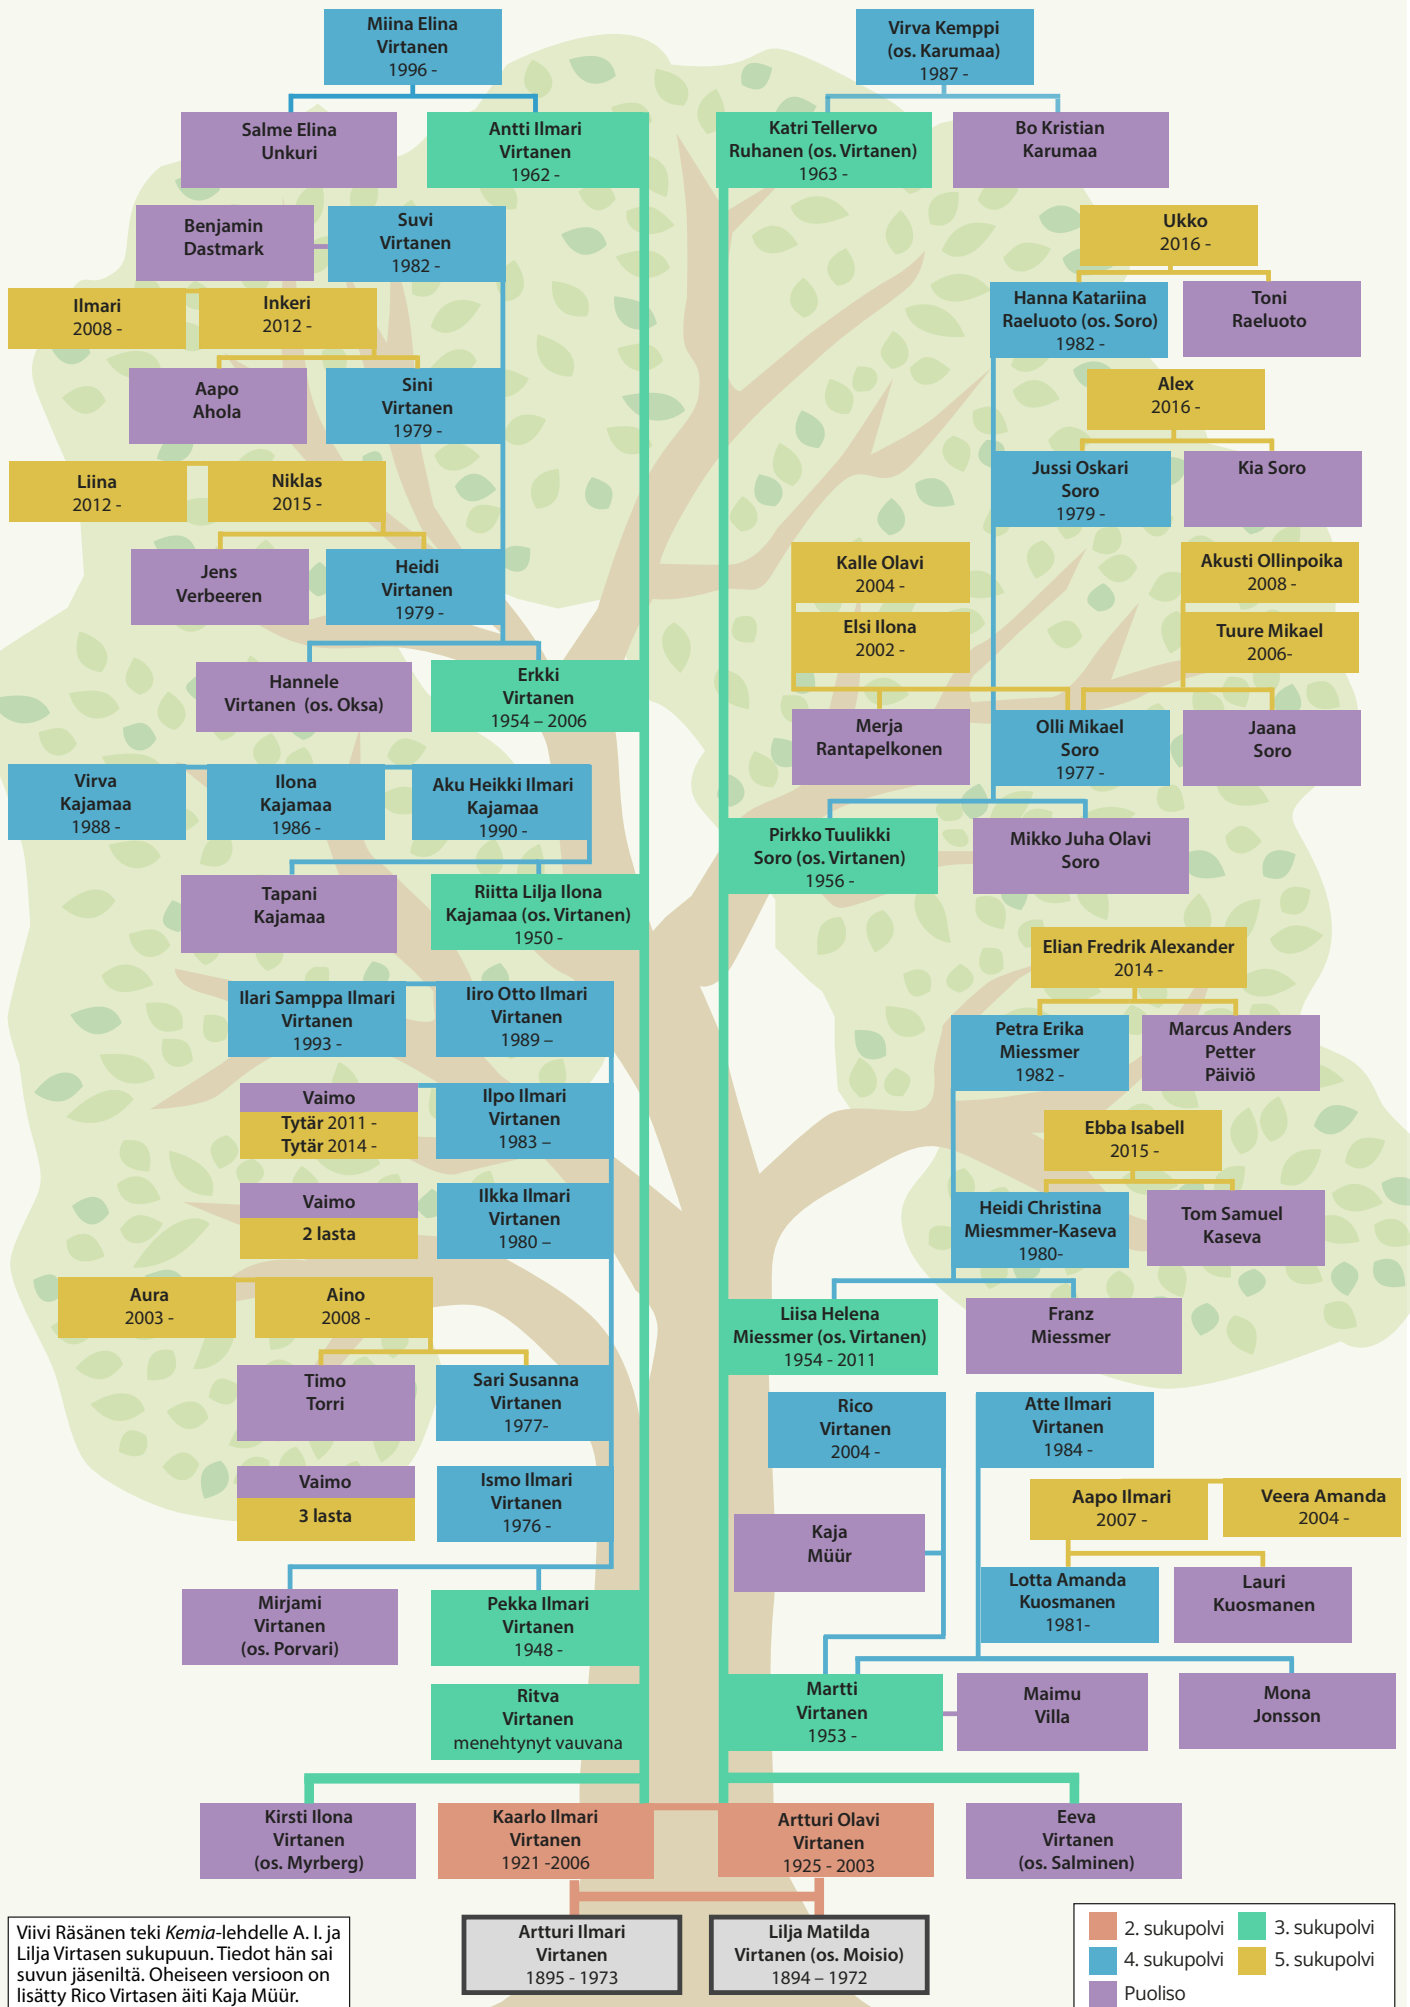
Miina Elina Virtanen 1996 -

Virva Kemppi (os. Karumaa) 1987 -

Salme Elina Unkuri

Antti Ilmari Virtanen 1962 -

Katri Tellervo Ruhanen (os. Virtanen) 1963 -

Bo Kristian Karumaa

Benjamin Dastmark

Suvi Virtanen 1982 -

Ukko 2016 -

Ilmari 2008 -

Inkeri 2012 -

Hanna Katariina Raeluoto (os. Soro) 1982 -

Toni Raeluoto

Aapo Ahola

Sini Virtanen 1979 -

Alex 2016 -

Liina 2012 -

Niklas 2015 -

Jussi Oskari Soro 1979 -

Kia Soro

Jens Verbeeren

Heidi Virtanen 1979 -

Kalle Olavi 2004 -

Akusti Ollinpoika 2008 -

Elsi Ilona 2002 -

Tuure Mikael 2006-

Hannele Virtanen (os. Oksa)

Erkki Virtanen 1954 – 2006

Merja Rantapelkonen

Olli Mikael Soro 1977 -

Jaana Soro

Virva Kajamaa 1988 -

Ilona Kajamaa 1986 -

Aku Heikki Ilmari Kajamaa 1990 -

Pirkko Tuulikki Soro (os. Virtanen) 1956 -

Mikko Juha Olavi Soro

Tapani Kajamaa

Riitta Lilja Ilona Kajamaa (os. Virtanen) 1950 -

Elian Fredrik Alexander 2014 -

Ilari Samppa Ilmari Virtanen 1993 -

Iiro Otto Ilmari Virtanen 1989 –

Petra Erika Miessmer 1982 -

Marcus Anders Petter Päiviö

Vaimo
Tytär 2011 -
Tytär 2014 -

Ilpo Ilmari Virtanen 1983 –

Ebba Isabell 2015 -

Vaimo
2 lasta

Ilkka Ilmari Virtanen 1980 –

Heidi Christina Miesmmer-Kaseva 1980-

Tom Samuel Kaseva

Aura 2003 -

Aino 2008 -

Liisa Helena Miessmer (os. Virtanen) 1954 - 2011

Franz Miessmer

Timo Torri

Sari Susanna Virtanen 1977-

Rico Virtanen 2004 -

Atte Ilmari Virtanen 1984 -

Vaimo
3 lasta

Ismo Ilmari Virtanen 1976 -

Aapo Ilmari 2007 -

Veera Amanda 2004 -

Kaja Müür

Lotta Amanda Kuosmanen 1981-

Lauri Kuosmanen

Mirjami Virtanen (os. Porvari)

Pekka Ilmari Virtanen 1948 -

Ritva Virtanen menehtynyt vauvana

Martti Virtanen 1953 -

Maimu Villa

Mona Jonsson

Kirsti Ilona Virtanen (os. Myrberg)

Kaarlo Ilmari Virtanen 1921 -2006

Artturi Olavi Virtanen 1925 - 2003

Eeva Virtanen (os. Salminen)

Viivi Räsänen teki *Kemia*-lehdelle A. I. ja Lilja Virtasen sukupuun. Tiedot hän sai suvun jäseniltä. Oheiseen versioon on lisätty Rico Virtasen äiti Kaja Müür.

Artturi Ilmari Virtanen 1895 - 1973

Lilja Matilda Virtanen (os. Moisio) 1894 – 1972

2. sukupolvi
3. sukupolvi
4. sukupolvi
5. sukupolvi
Puoliso